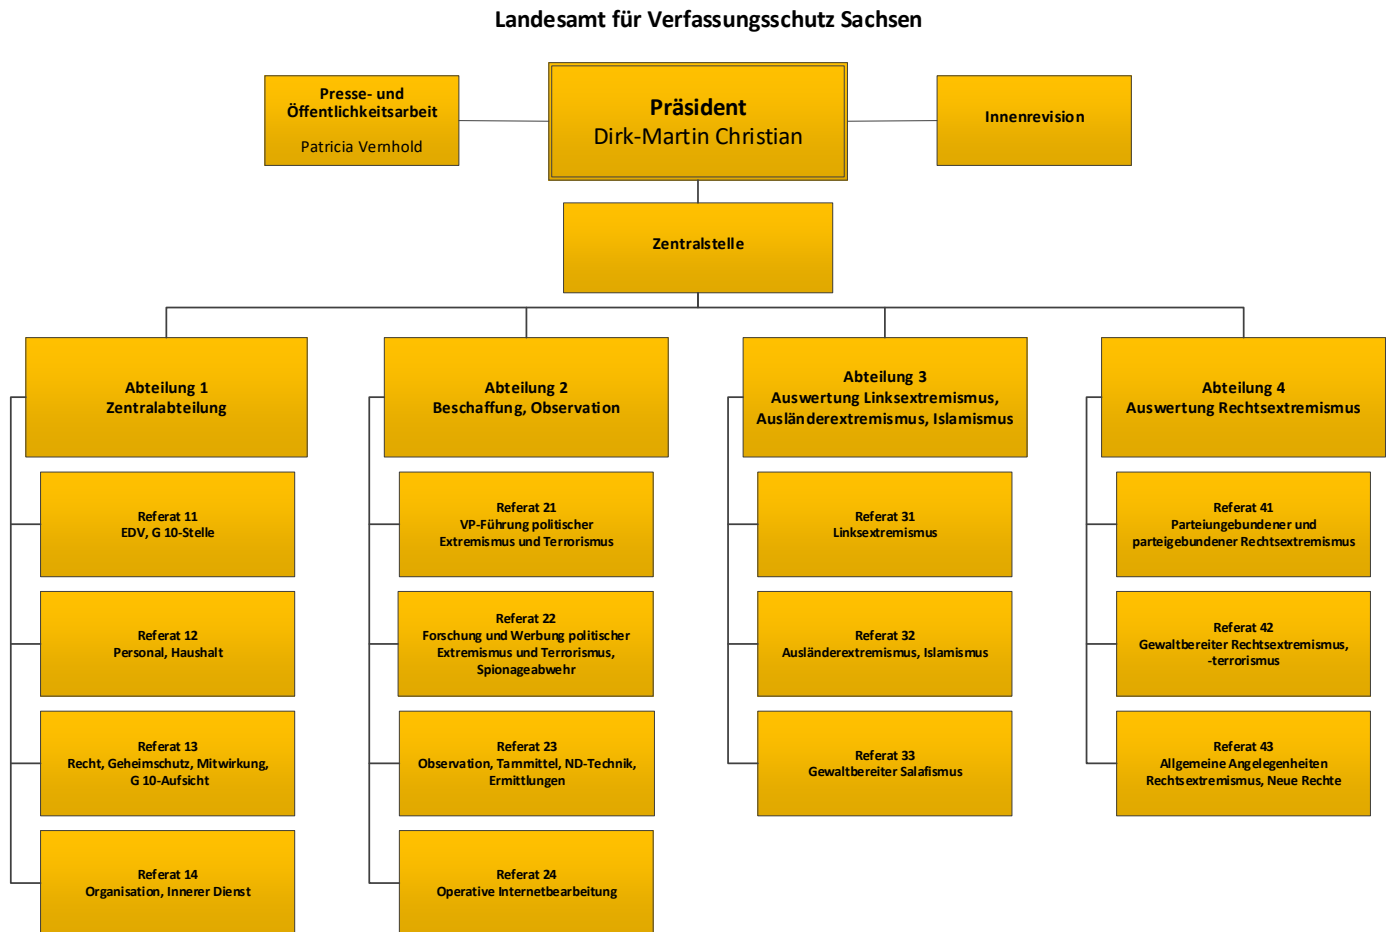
Landesamt für Verfassungsschutz Sachsen

Presse- und Öffentlichkeitsarbeit
Patricia Vernhold

Präsident
Dirk-Martin Christian

Innenrevision

Zentralstelle

Abteilung 1
Zentralabteilung

Referat 11
EDV, G 10-Stelle

Referat 12
Personal, Haushalt

Referat 13
Recht, Geheimschutz, Mitwirkung, G 10-Aufsicht

Referat 14
Organisation, Innerer Dienst

Abteilung 2
Beschaffung, Observation

Referat 21
VP-Führung politischer Extremismus und Terrorismus

Referat 22
Forschung und Werbung politischer Extremismus und Terrorismus, Spionageabwehr

Referat 23
Observation, Tarnmittel, ND-Technik, Ermittlungen

Referat 24
Operative Internetbearbeitung

Abteilung 3
Auswertung Linksextremismus, Ausländerextremismus, Islamismus

Referat 31
Linksextremismus

Referat 32
Ausländerextremismus, Islamismus

Referat 33
Gewaltbereiter Salafismus

Abteilung 4
Auswertung Rechtsextremismus

Referat 41
Parteiungebundener und parteigebundener Rechtsextremismus

Referat 42
Gewaltbereiter Rechtsextremismus, -terrorismus

Referat 43
Allgemeine Angelegenheiten Rechtsextremismus, Neue Rechte